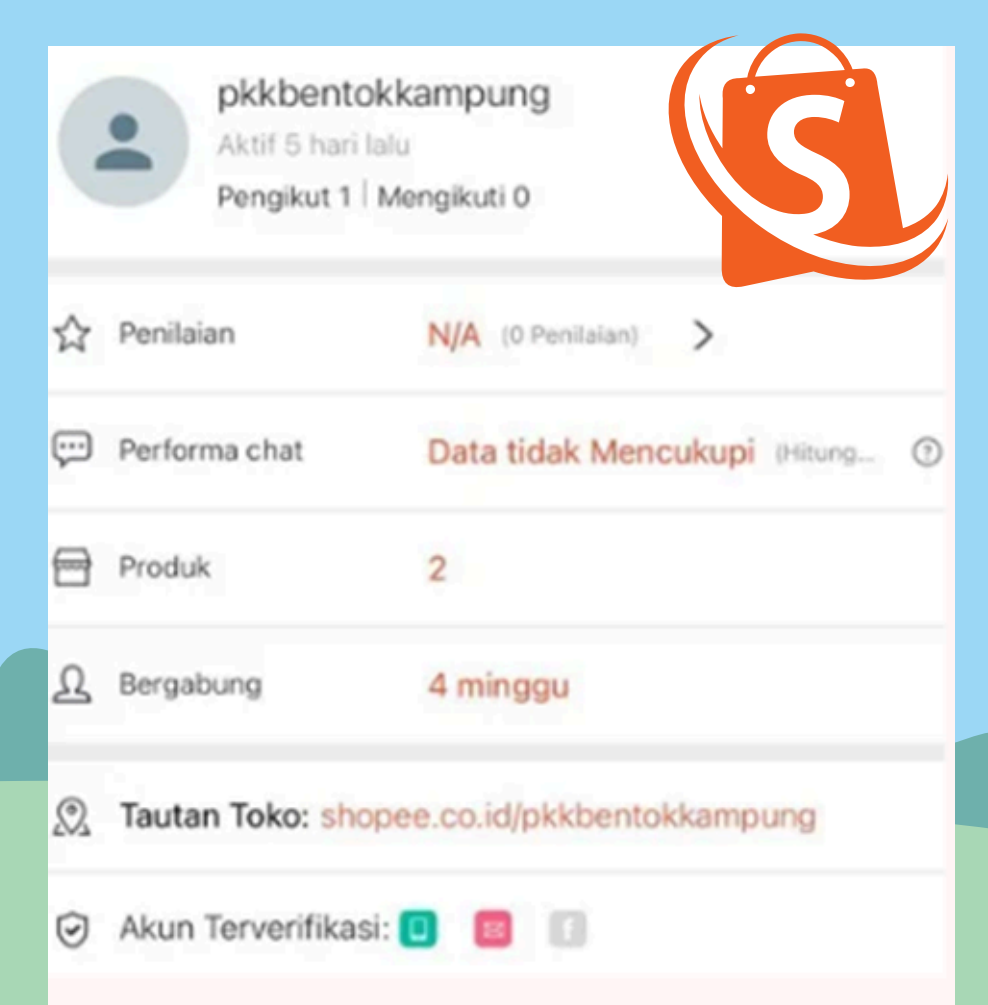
pkkbentokkampung
Aktif 5 hari lalu
Pengikut 1 | Mengikuti 0

Penilaian N/A (0 Penilaian) >

Performa chat Data tidak Mencukupi (Hitung...

Produk 2

Bergabung 4 minggu

Tautan Toko: shopee.co.id/pkkbentokkampung

Akun Terverifikasi: